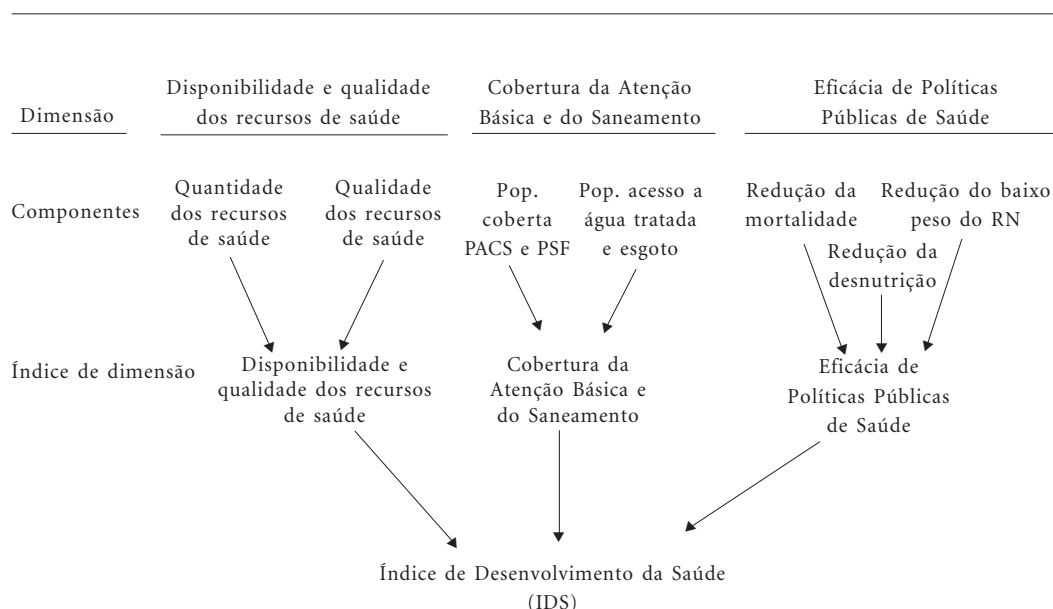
Dimensão

Disponibilidade e qualidade dos recursos de saúde

Cobertura da Atenção Básica e do Saneamento

Eficácia de Políticas Públicas de Saúde

Componentes

Quantidade dos recursos de saúde

Qualidade dos recursos de saúde

Pop. coberta PACS e PSF

Pop. acesso a água tratada e esgoto

Redução da mortalidade

Redução do baixo peso do RN

Redução da desnutrição

Índice de dimensão

Disponibilidade e qualidade dos recursos de saúde

Cobertura da Atenção Básica e do Saneamento

Eficácia de Políticas Públicas de Saúde

Índice de Desenvolvimento da Saúde (IDS)